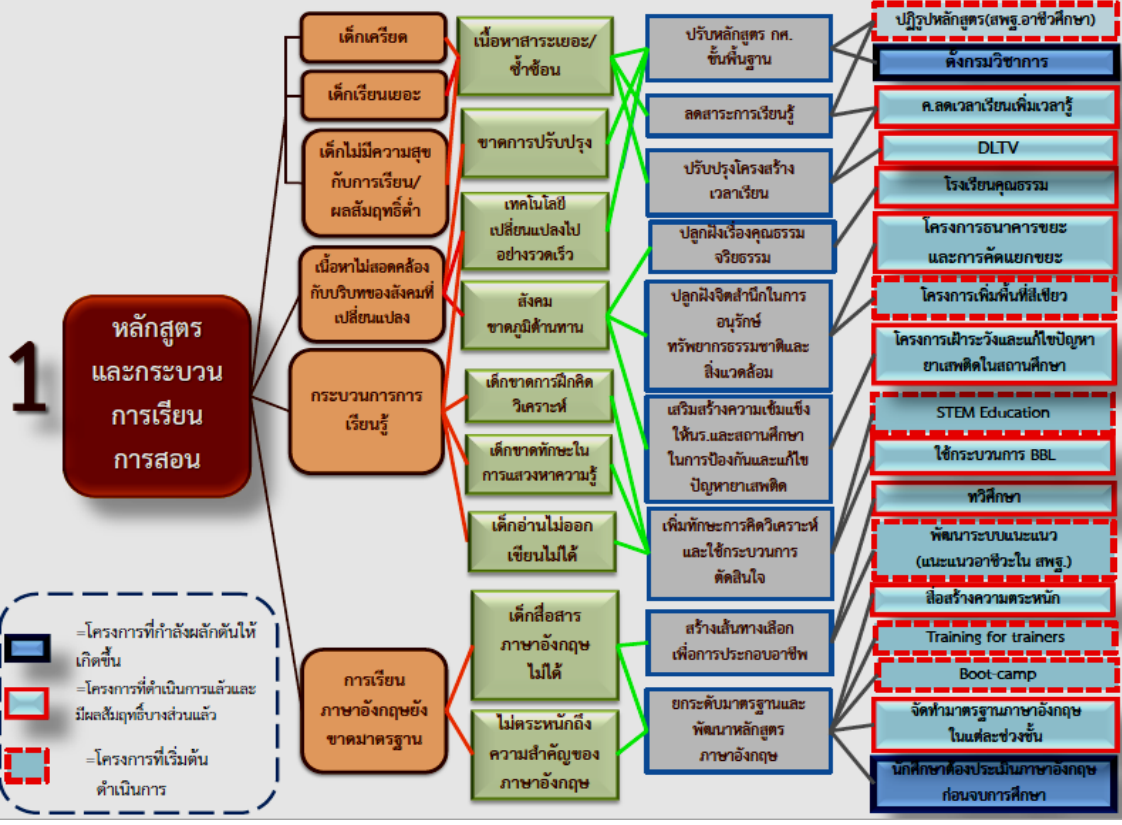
1

หลักสูตรและกระบวนการเรียนการสอน

เด็กเครียด

เด็กเรียนเยอะ

เด็กไม่มีความสุขกับการเรียน/ผลสัมฤทธิ์ต่ำ

เนื้อหาไม่สอดคล้องกับบริบทของสังคมที่เปลี่ยนแปลง

กระบวนการการเรียนรู้

การเรียนภาษาอังกฤษยังขาดมาตรฐาน

เนื้อหาสาระเยอะ/ซ้ำซ้อน

ขาดการปรับปรุง

เทคโนโลยีเปลี่ยนแปลงไปอย่างรวดเร็ว

สังคมขาดภูมิต้านทาน

เด็กขาดการฝึกคิดวิเคราะห์

เด็กขาดทักษะในการแสวงหาความรู้

เด็กอ่านไม่ออกเขียนไม่ได้

เด็กสื่อสารภาษาอังกฤษไม่ได้

ไม่ตระหนักถึงความสำคัญของภาษาอังกฤษ

ปรับหลักสูตร กศ.ขั้นพื้นฐาน

ลดสาระการเรียนรู้

ปรับปรุงโครงสร้างเวลาเรียน

ปลูกฝังเรื่องคุณธรรมจริยธรรม

ปลูกฝังจิตสำนึกในการอนุรักษ์ทรัพยากรธรรมชาติและสิ่งแวดล้อม

เสริมสร้างความเข้มแข็งให้นร.และสถานศึกษาในการป้องกันและแก้ไขปัญหายาเสพติด

เพิ่มทักษะการคิดวิเคราะห์และใช้กระบวนการตัดสินใจ

สร้างเส้นทางเลือกเพื่อการประกอบอาชีพ

ยกระดับมาตรฐานและพัฒนาหลักสูตรภาษาอังกฤษ

ปฏิรูปหลักสูตร(สพฐ.อาชีวศึกษา)

ตั้งกรมวิชาการ

ค.ลดเวลาเรียนเพิ่มเวลารู้

DLTV

โรงเรียนคุณธรรม

โครงการธนาคารขยะและการคัดแยกขยะ

โครงการเพิ่มพื้นที่สีเขียว

โครงการเฝ้าระวังและแก้ไขปัญหายาเสพติดในสถานศึกษา

STEM Education

ใช้กระบวนการ BBL

ทวิศึกษา

พัฒนาระบบแนะแนว (แนะแนวอาชีวะใน สพฐ.)

สื่อสร้างความตระหนัก

Training for trainers

Boot-camp

จัดทำมาตรฐานภาษาอังกฤษในแต่ละช่วงชั้น

นักศึกษาต้องประเมินภาษาอังกฤษก่อนจบการศึกษา

=โครงการที่กำลังผลักดันให้เกิดขึ้น

=โครงการที่ดำเนินการแล้วและมีผลสัมฤทธิ์บางส่วนแล้ว

=โครงการที่เริ่มต้นดำเนินการ